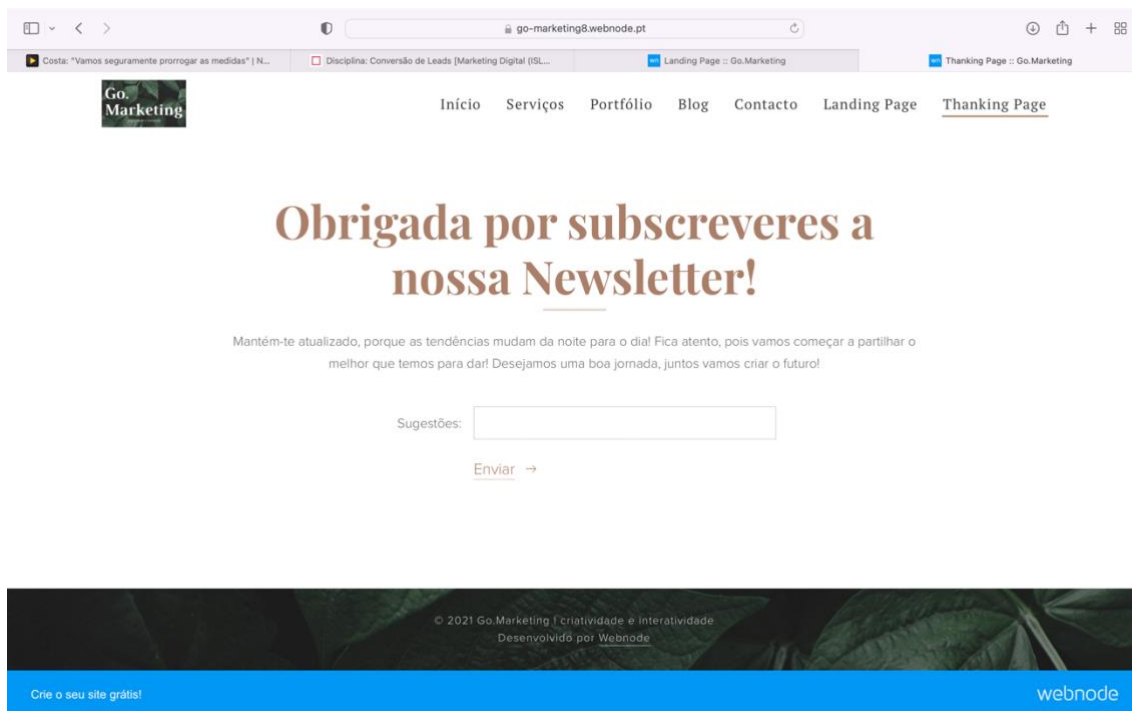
go-marketing8.webnode.pt

Costa: "Vamos seguramente prorrogar as medidas" | N...
Disciplina: Conversão de Leads [Marketing Digital (ISL...
Landing Page :: Go.Marketing
Thanking Page :: Go.Marketing

Go. Marketing

Início Serviços Portfólio Blog Contacto Landing Page Thanking Page

Obrigada por subscreveres a nossa Newsletter!

Mantém-te atualizado, porque as tendências mudam da noite para o dia! Fica atento, pois vamos começar a partilhar o melhor que temos para dar! Desejamos uma boa jornada, juntos vamos criar o futuro!

Sugestões:

Enviar →

© 2021 Go.Marketing | criatividade e interatividade
Desenvolvido por Webnode

Crie o seu site grátis!
webnode